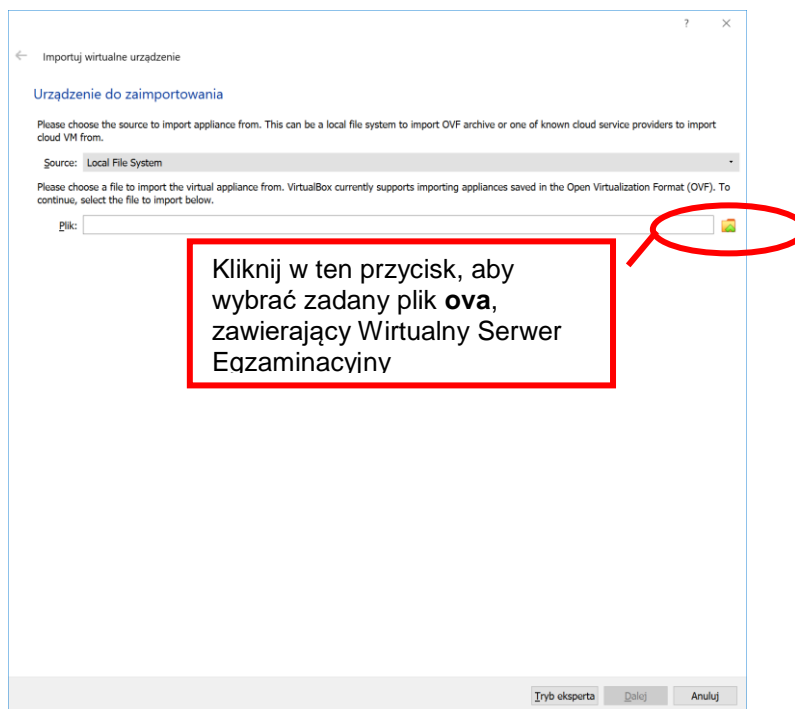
? ×

Importuj wirtualne urządzenie

Urządzenie do zaimportowania

Please choose the source to import appliance from. This can be a local file system to import OVF archive or one of known cloud service providers to import cloud VM from.

Source: Local File System

Please choose a file to import the virtual appliance from. VirtualBox currently supports importing appliances saved in the Open Virtualization Format (OVF). To continue, select the file to import below.

Plik:

Kliknij w ten przycisk, aby wybrać zadany plik **ova**, zawierający Wirtualny Serwer Egzaminacyjny

Tryb eksperta Dalej Anuluj